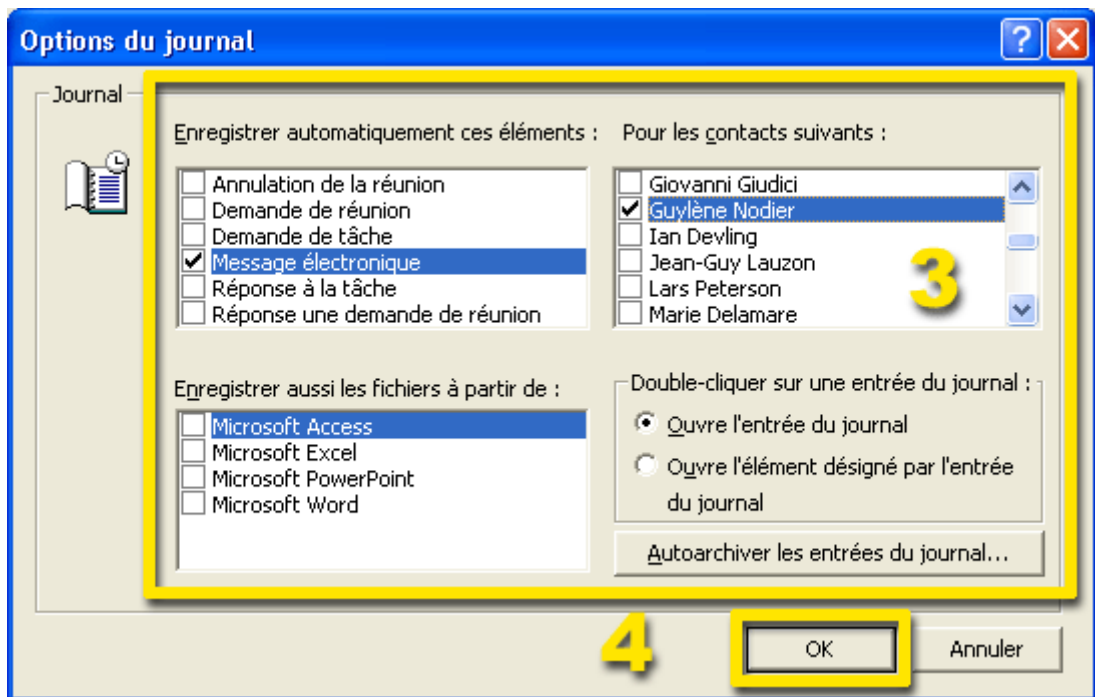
Options du journal

Journal

Enregistrer automatiquement ces éléments :

Annulation de la réunion
Demande de réunion
Demande de tâche
Message électronique
Réponse à la tâche
Réponse une demande de réunion

Pour les contacts suivants :

Giovanni Giudici
Guylène Nodier
Ian Devling
Jean-Guy Lauzon
Lars Peterson
Marie Delamare

3

Enregistrer aussi les fichiers à partir de :

Microsoft Access
Microsoft Excel
Microsoft PowerPoint
Microsoft Word

Double-cliquer sur une entrée du journal :

Ouvre l'entrée du journal
Ouvre l'élément désigné par l'entrée du journal

Autoarchiver les entrées du journal...

4

OK

Annuler